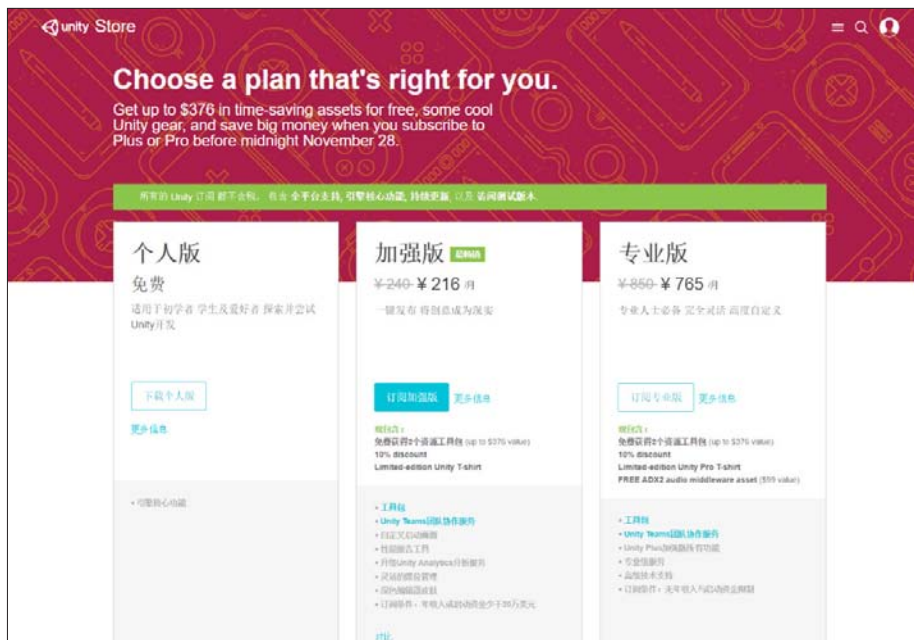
unity Store

Choose a plan that's right for you.

Get up to $376 in time-saving assets for free, some cool Unity gear, and save big money when you subscribe to Plus or Pro before midnight November 28.

所有的 Unity 订阅 都不含税。包含 全平台支持, 引擎核心功能, 持续更新, 以及 访问测试版本.

个人版

免费

适用于初学者 学生及爱好者 探索并尝试 Unity开发

下载个人版

更多信息

• 引擎核心功能

加强版 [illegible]

~~¥240~~ ¥ 216 /月

一键发布 将创意成为现实

订阅加强版 更多信息

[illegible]
免费获得2个资源工具包 (up to $376 value)
10% discount
Limited-edition Unity T-shirt

• 工具包
• Unity Teams团队协作服务
• 自定义启动画面
• 性能报告工具
• 升级Unity Analytics分析服务
• 灵活的席位管理
• 深色编辑器皮肤
• 订阅条件: 年收入或融资资金少于20万美元

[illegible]

专业版

~~¥850~~ ¥ 765 /月

专业人士必备 完全灵活 高度自定义

订阅专业版 更多信息

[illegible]
免费获得2个资源工具包 (up to $376 value)
10% discount
Limited-edition Unity Pro T-shirt
FREE ADX2 audio middleware asset ($99 value)

• 工具包
• Unity Teams团队协作服务
• Unity Plus加强版所有功能
• 专业版服务
• 高级技术支持
• 订阅条件: 无年收入与融资资金限制